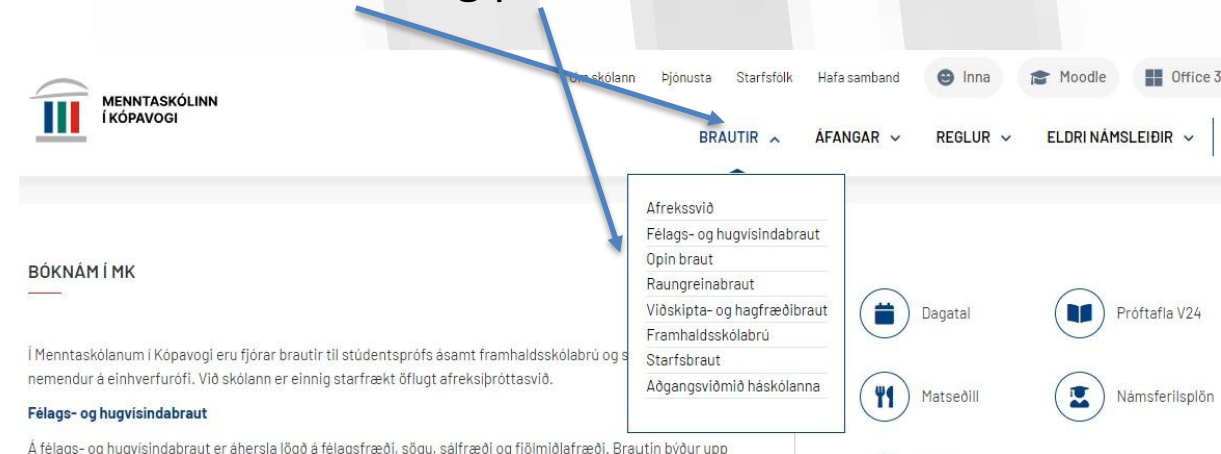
MENNTASKÓLINN Í KÓPAVOGI

Um skólann Þjónusta Starfsfólk Hafa samband Inna Moodle Office 3

BRAUTIR ÁFANGAR REGLUR ELDRI NÁMSLEIÐIR

Afrekssvið
Félags- og hugvísindabraut
Opin braut
Raungreinabraut
Viðskipta- og hagfræðibraut
Framhaldsskólabrú
Starfsbraut
Aðgangsviðmið háskólanna

BÓKNÁM Í MK

Í Menntaskólanum í Kópavogi eru fjórar brautir til stúdentsprófs ásamt framhaldsskólabrú og s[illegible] nemendur á einhverfurófi. Við skólann er einnig starfrækt öflugt afreksíþróttasvið.

Félags- og hugvísindabraut

Á félags- og hugvísindabraut er áhersla lögð á félagsfræði, sögu, sálfræði og fjölmiðlafræði. Brautin býður upp

Dagatal
Próftafla V24
Matseðill
Námsferilsplön